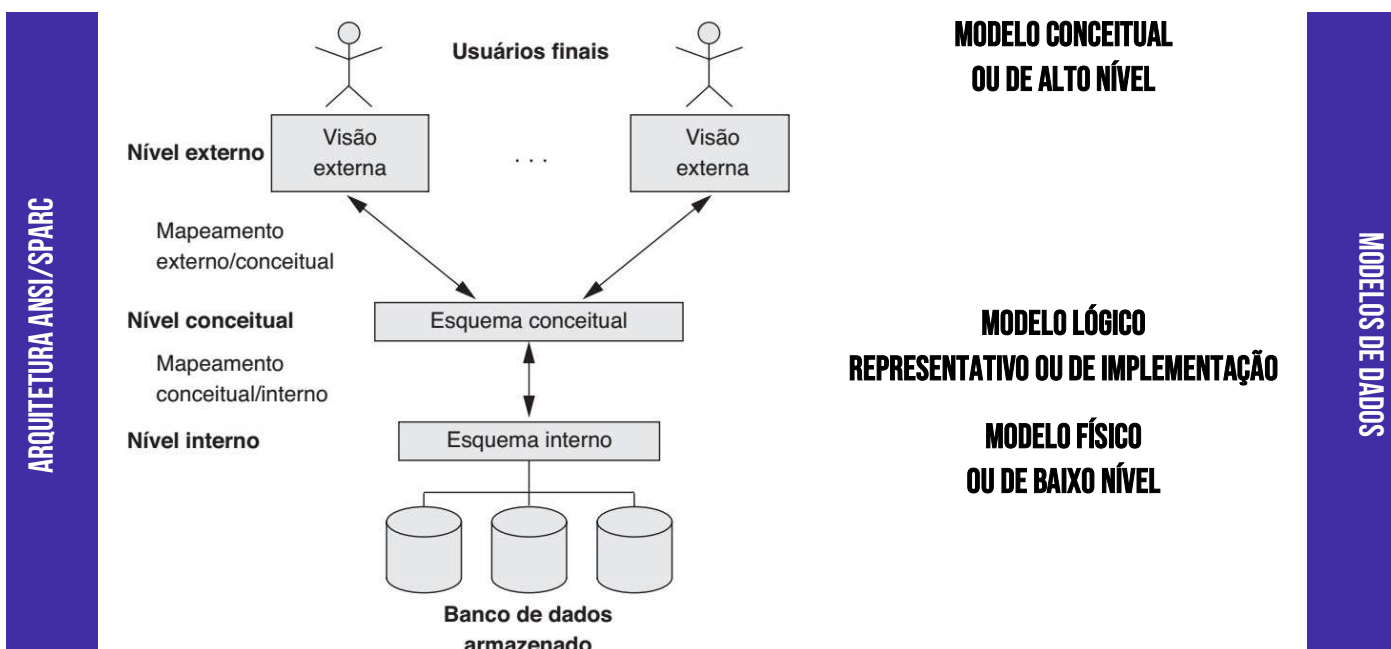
ARQUITETURA ANSI/SPARC

Usuários finais

Nível externo

Visão externa

. . .

Visão externa

Mapeamento externo/conceitual

Nível conceitual

Esquema conceitual

Mapeamento conceitual/interno

Nível interno

Esquema interno

Banco de dados armazenado

MODELO CONCEITUAL OU DE ALTO NÍVEL

MODELO LÓGICO REPRESENTATIVO OU DE IMPLEMENTAÇÃO

MODELO FÍSICO OU DE BAIXO NÍVEL

MODELOS DE DADOS